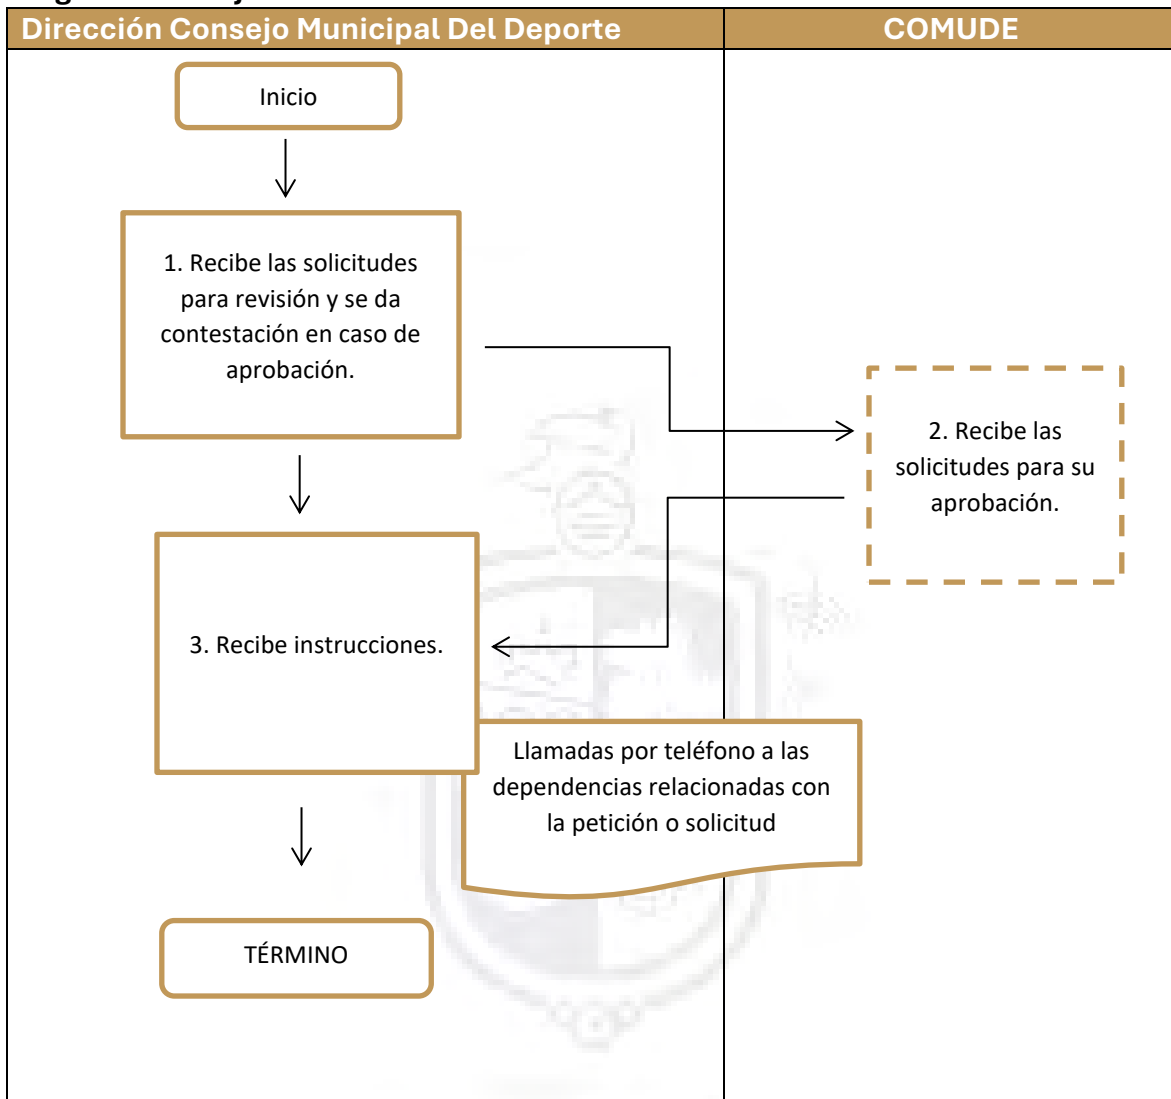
Dirección Consejo Municipal Del Deporte

COMUDE

Inicio

1. Recibe las solicitudes para revisión y se da contestación en caso de aprobación.

2. Recibe las solicitudes para su aprobación.

3. Recibe instrucciones.

Llamadas por teléfono a las dependencias relacionadas con la petición o solicitud

TÉRMINO